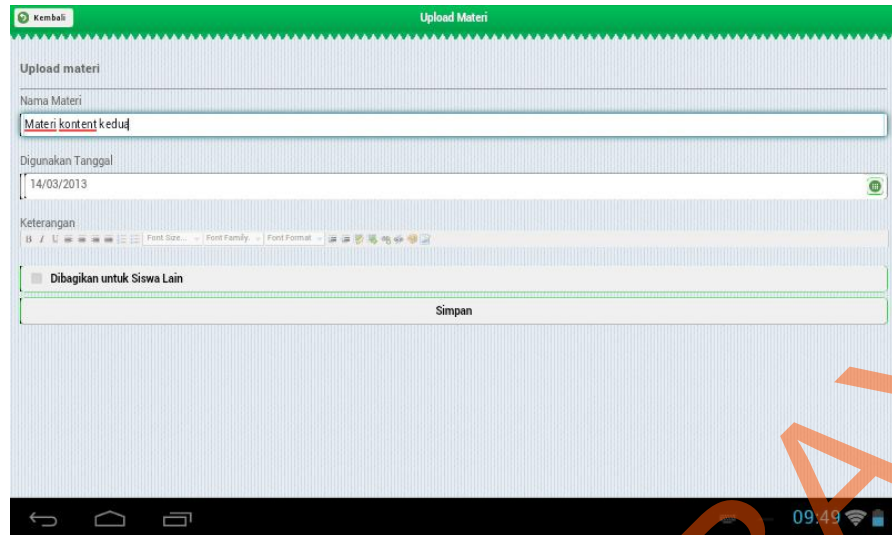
Kembali

Upload Materi

Upload materi

Nama Materi

Materi kontent kedua

Digunakan Tanggal

14/03/2013

Keterangan

B I U Font Size... Font Family. Font Format

Dibagikan untuk Siswa Lain

Simpan

09:49